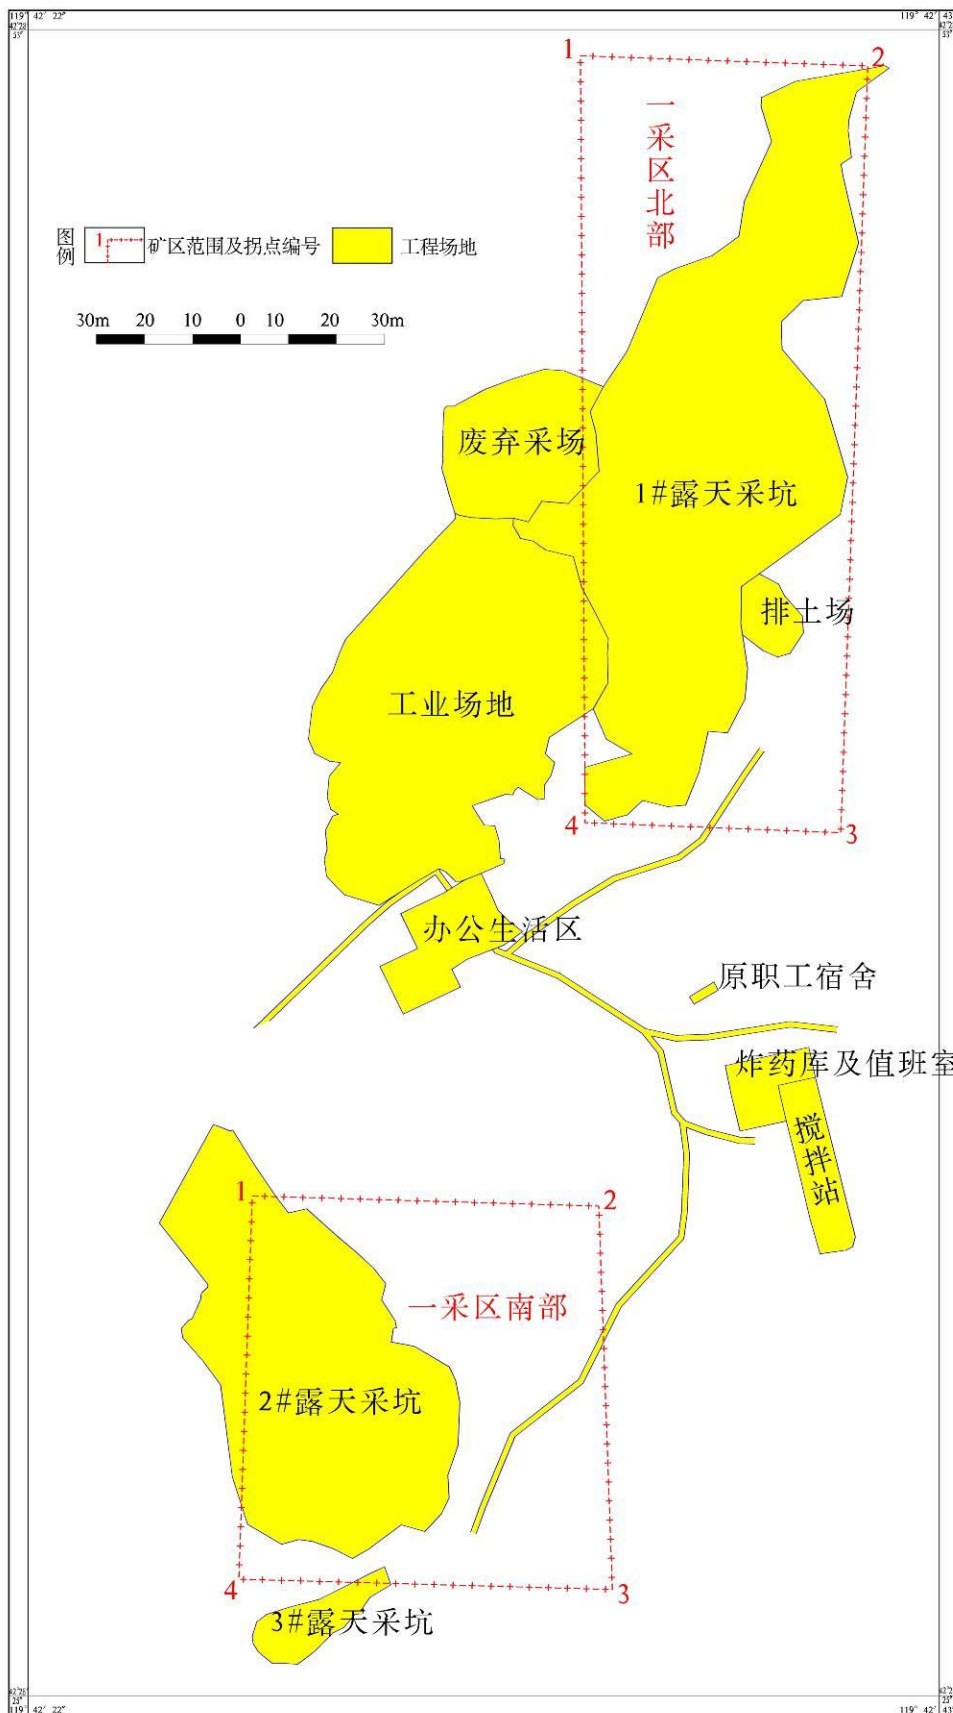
119° 42′ 22″
119° 42′ 43″

图例 1 矿区范围及拐点编号 工程场地

30m 20 10 0 10 20 30m

1
2
一采区北部
废弃采场
1#露天采坑
排土场
工业场地
4
3
办公生活区
原职工宿舍
炸药库及值班室
搅拌站
1
2
一采区南部
2#露天采坑
4
3
3#露天采坑

119° 42′ 22″
119° 42′ 43″